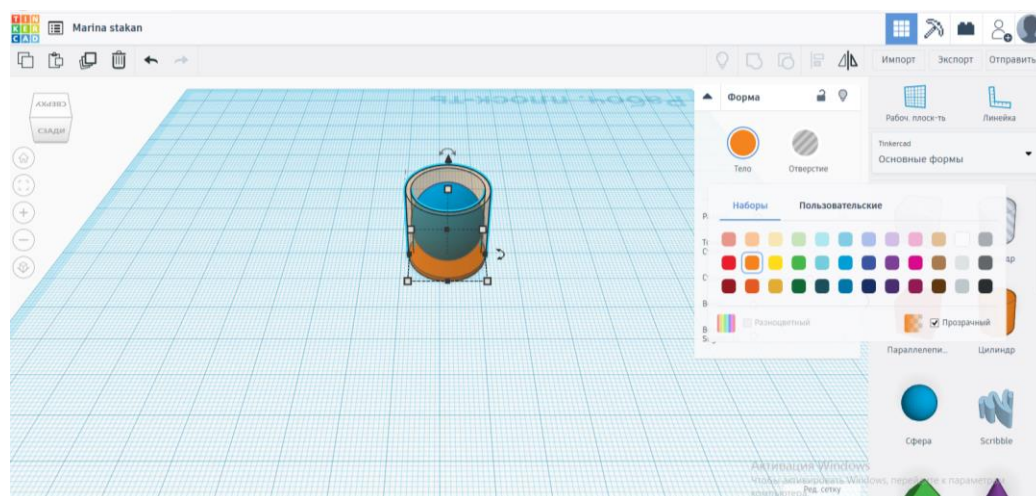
TIN KER CAD

Marina stakan

Импорт Экспорт Отправить

СВЕРХУ
СЗАДИ

Рабоч. плоск-ть

Форма

Тело Отверстие

Наборы Пользовательские

Разноцветный

Прозрачный

Рабоч. плоск-ть Линейка

Tinkercad
Основные формы

Параллелепи... Цилиндр

Сфера Scribble

Активация Windows
Чтобы активировать Windows, перейдите в параметры компьютера.

Ред. сетку